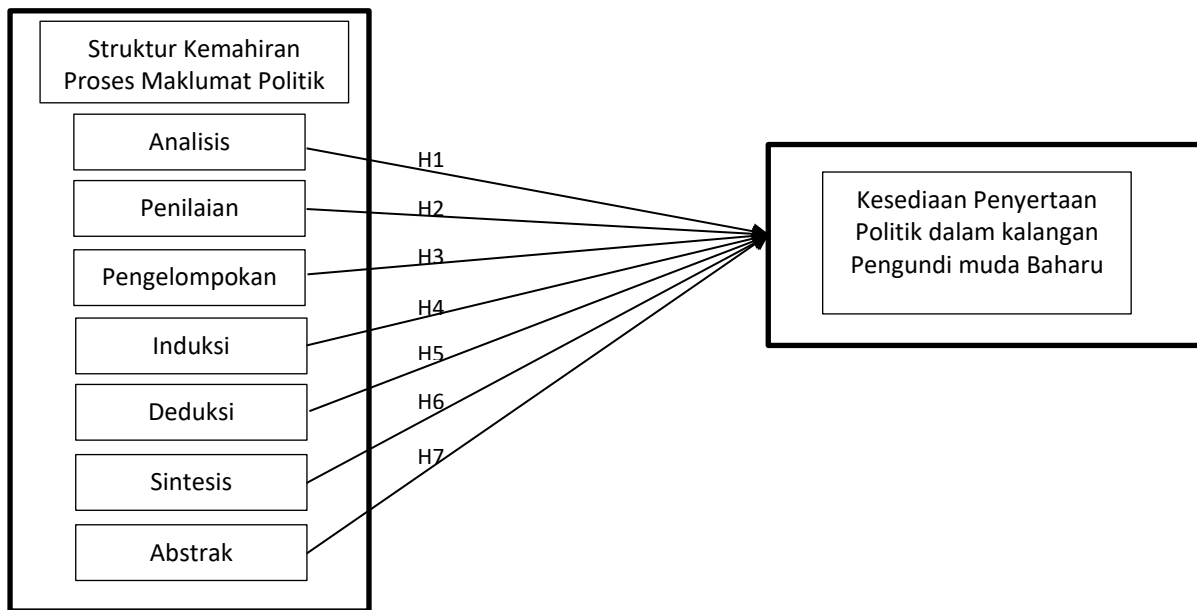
Struktur Kemahiran Proses Maklumat Politik

Analisis

Penilaian

Pengelompokan

Induksi

Deduksi

Sintesis

Abstrak

H1

H2

H3

H4

H5

H6

H7

Kesediaan Penyertaan Politik dalam kalangan Pengundi muda Baharu